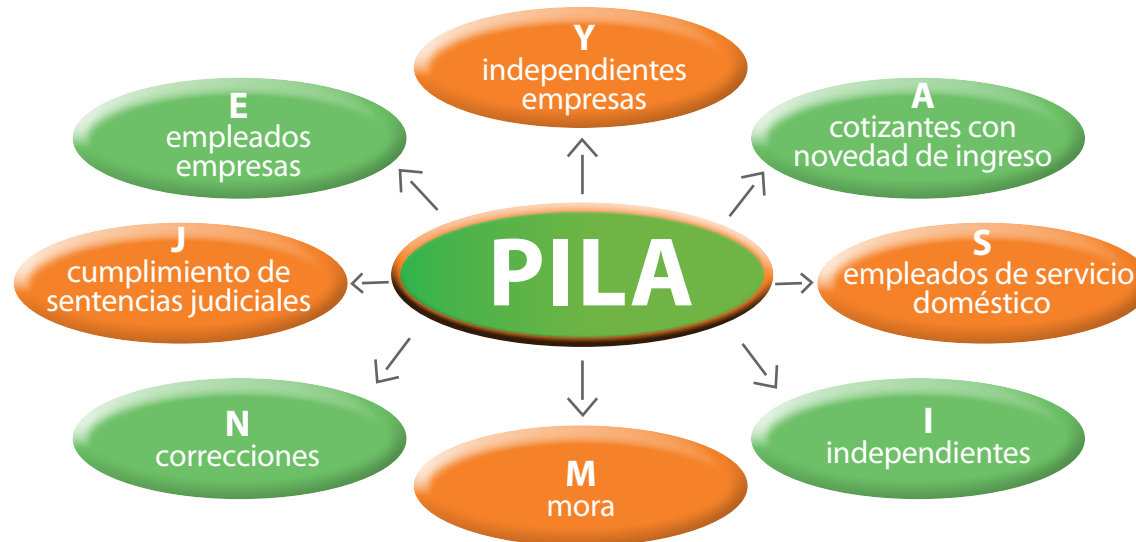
PILA

Y
independientes empresas

A
cotizantes con novedad de ingreso

S
empleados de servicio doméstico

I
independientes

M
mora

N
correcciones

J
cumplimiento de sentencias judiciales

E
empleados empresas